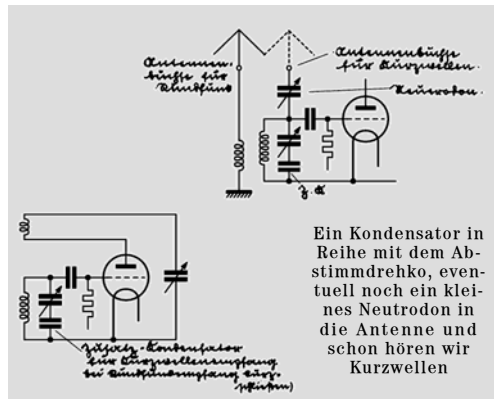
Antennenbuchse für Rundfunk

Antennenbuchse für Kurzwellen

Neutrodon

z. A.

Zusatz-Kondensator für Kurzwellenempfang bei Rundfunkempfang kurz. (schließen)

Ein Kondensator in Reihe mit dem Abstimmdrehko, eventuell noch ein kleines Neutrodon in die Antenne und schon hören wir Kurzwellen